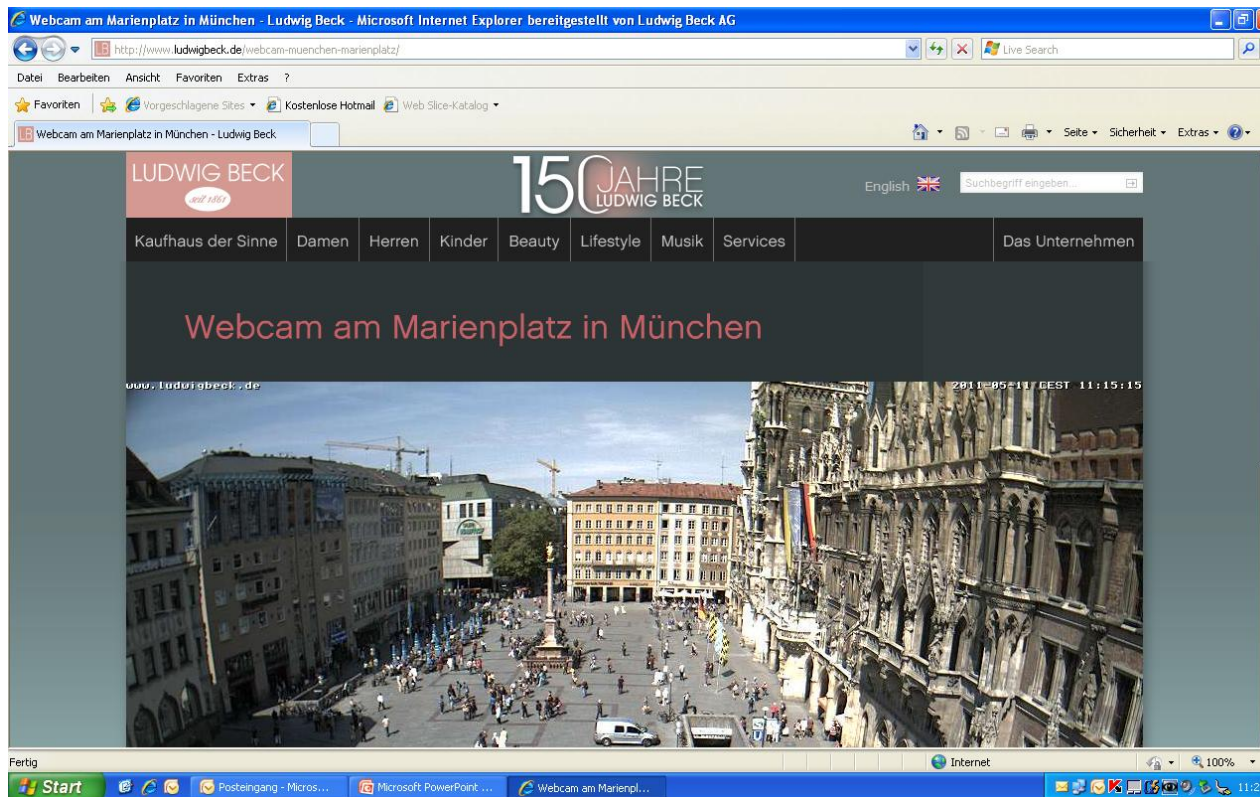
Webcam am Marienplatz in München - Ludwig Beck - Microsoft Internet Explorer bereitgestellt von Ludwig Beck AG

http://www.ludwigbeck.de/webcam-muenchen-marienplatz/

Live Search

Datei Bearbeiten Ansicht Favoriten Extras ?

Favoriten Vorgeschlagene Sites Kostenlose Hotmail Web Slice-Katalog

Webcam am Marienplatz in München - Ludwig Beck

Seite Sicherheit Extras

LUDWIG BECK
seit 1861

150 JAHRE LUDWIG BECK

English

Suchbegriff eingeben...

Kaufhaus der Sinne | Damen | Herren | Kinder | Beauty | Lifestyle | Musik | Services | Das Unternehmen

Webcam am Marienplatz in München

www.ludwigbeck.de

2011-05-11 CEST 11:15:15

Fertig

Internet

100%

Start

Posteingang - Micros...

Microsoft PowerPoint ...

Webcam am Marienpl...

11:2